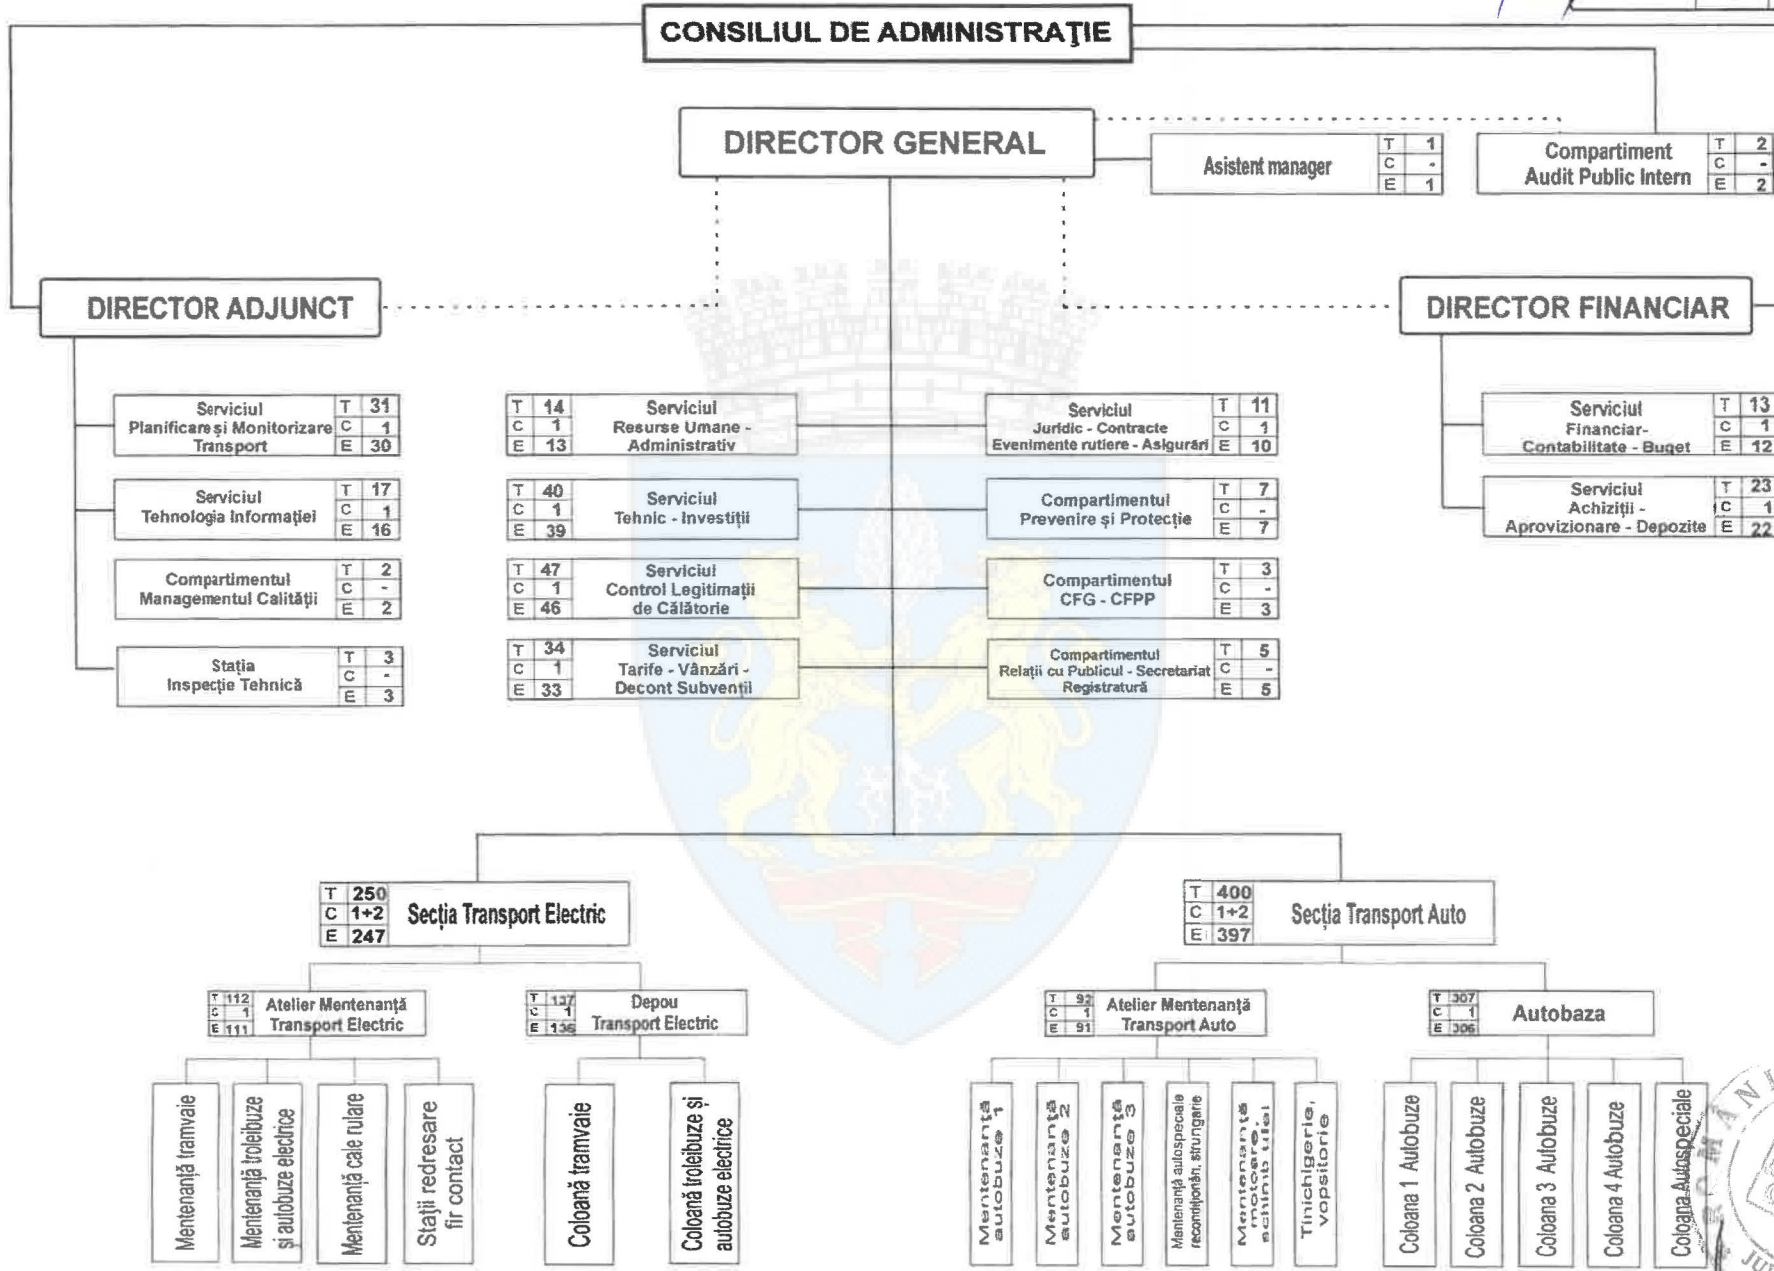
CONSILIUL DE ADMINISTRAŢIE

DIRECTOR GENERAL

| Asistent manager | T | 1 |
|---|---|---|
| | C | - |
| | E | 1 |

| Compartiment Audit Public Intern | T | 2 |
|---|---|---|
| | C | - |
| | E | 2 |

DIRECTOR ADJUNCT

DIRECTOR FINANCIAR

| Serviciul Planificare şi Monitorizare Transport | T | 31 |
|---|---|---|
| | C | 1 |
| | E | 30 |

| Serviciul Tehnologia Informaţiei | T | 17 |
|---|---|---|
| | C | 1 |
| | E | 16 |

| Compartimentul Managementul Calităţii | T | 2 |
|---|---|---|
| | C | - |
| | E | 2 |

| Staţia Inspecţie Tehnică | T | 3 |
|---|---|---|
| | C | - |
| | E | 3 |

| T | 14 | Serviciul Resurse Umane - Administrativ |
|---|---|---|
| C | 1 | |
| E | 13 | |

| T | 40 | Serviciul Tehnic - Investiţii |
|---|---|---|
| C | 1 | |
| E | 39 | |

| T | 47 | Serviciul Control Legitimaţii de Călătorie |
|---|---|---|
| C | 1 | |
| E | 46 | |

| T | 34 | Serviciul Tarife - Vânzări - Decont Subvenţii |
|---|---|---|
| C | 1 | |
| E | 33 | |

| Serviciul Juridic - Contracte Evenimente rutiere - Asigurări | T | 11 |
|---|---|---|
| | C | 1 |
| | E | 10 |

| Compartimentul Prevenire şi Protecţie | T | 7 |
|---|---|---|
| | C | - |
| | E | 7 |

| Compartimentul CFG - CFPP | T | 3 |
|---|---|---|
| | C | - |
| | E | 3 |

| Compartimentul Relaţii cu Publicul - Secretariat Registratură | T | 5 |
|---|---|---|
| | C | - |
| | E | 5 |

| Serviciul Financiar-Contabilitate - Buget | T | 13 |
|---|---|---|
| | C | 1 |
| | E | 12 |

| Serviciul Achiziţii - Aprovizionare - Depozite | T | 23 |
|---|---|---|
| | C | 1 |
| | E | 22 |

| T | 250 | Secţia Transport Electric |
|---|---|---|
| C | 1+2 | |
| E | 247 | |

| T | 400 | Secţia Transport Auto |
|---|---|---|
| C | 1+2 | |
| E | 397 | |

| T | 112 | Atelier Mentenanţă Transport Electric |
|---|---|---|
| C | 1 | |
| E | 111 | |

| T | 137 | Depou Transport Electric |
|---|---|---|
| C | 1 | |
| E | 136 | |

| T | 92 | Atelier Mentenanţă Transport Auto |
|---|---|---|
| C | 1 | |
| E | 91 | |

| T | 307 | Autobaza |
|---|---|---|
| C | 1 | |
| E | 306 | |

Mentenanţă tramvaie
Mentenanţă troleibuze şi autobuze electrice
Mentenanţă cale rulare
Staţii redresare fir contact
Coloană tramvaie
Coloană troleibuze şi autobuze electrice
Mentenanţă autobuze 1
Mentenanţă autobuze 2
Mentenanţă autobuze 3
Mentenanţă autospeciale recondiţionări, strungărie
Mentenanţă motoare, schimb ulei
Tinichigerie, vopsitorie
Coloana 1 Autobuze
Coloana 2 Autobuze
Coloana 3 Autobuze
Coloana 4 Autobuze
Coloana Autospeciale